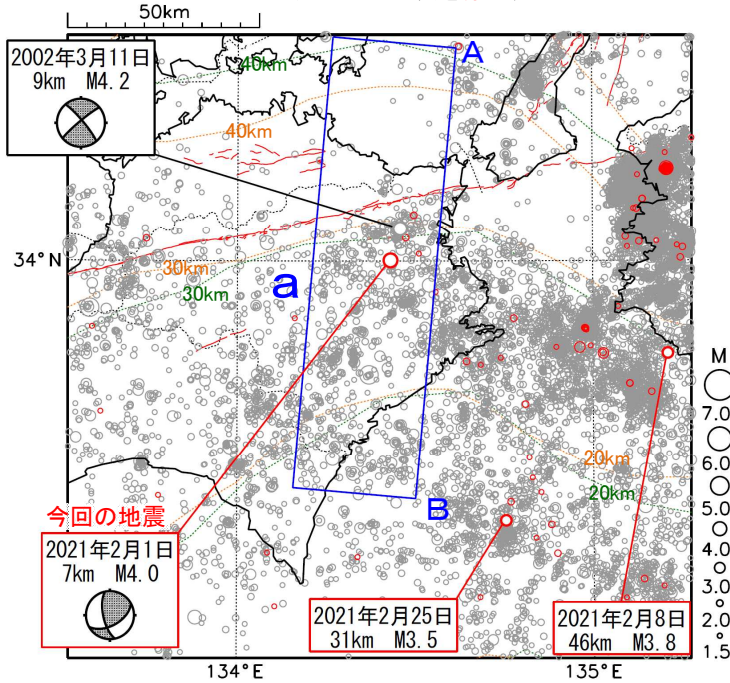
50km

2002年3月11日
9km M4.2

A

40km

40km

34° N

30km

30km

a

M

7.0

6.0

20km

5.0

20km

B

4.0

今回の地震

2021年2月1日
7km M4.0

3.0

2.0

2021年2月25日
31km M3.5

2021年2月8日
46km M3.8

1.5

134° E

135° E